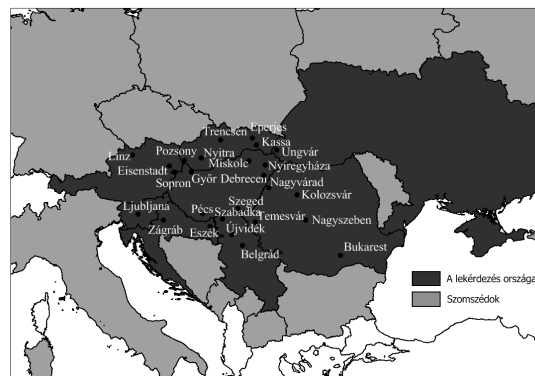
Trencsén
Eperjes
Kassa
Ungvár
Linz
Pozsony
Nyitra
Miskolc
Nyíregyháza
Eisenstadt
Sopron
Győr
Debrecen
Nagyvárad
Kolozsvár
Szeged
Ljubljana
Pécs
Szabadka
Temesvár
Nagyszeben
Zágráb
Eszék
Újvidék
Bukarest
Belgrád
A lekérdezés országa
Szomszédok